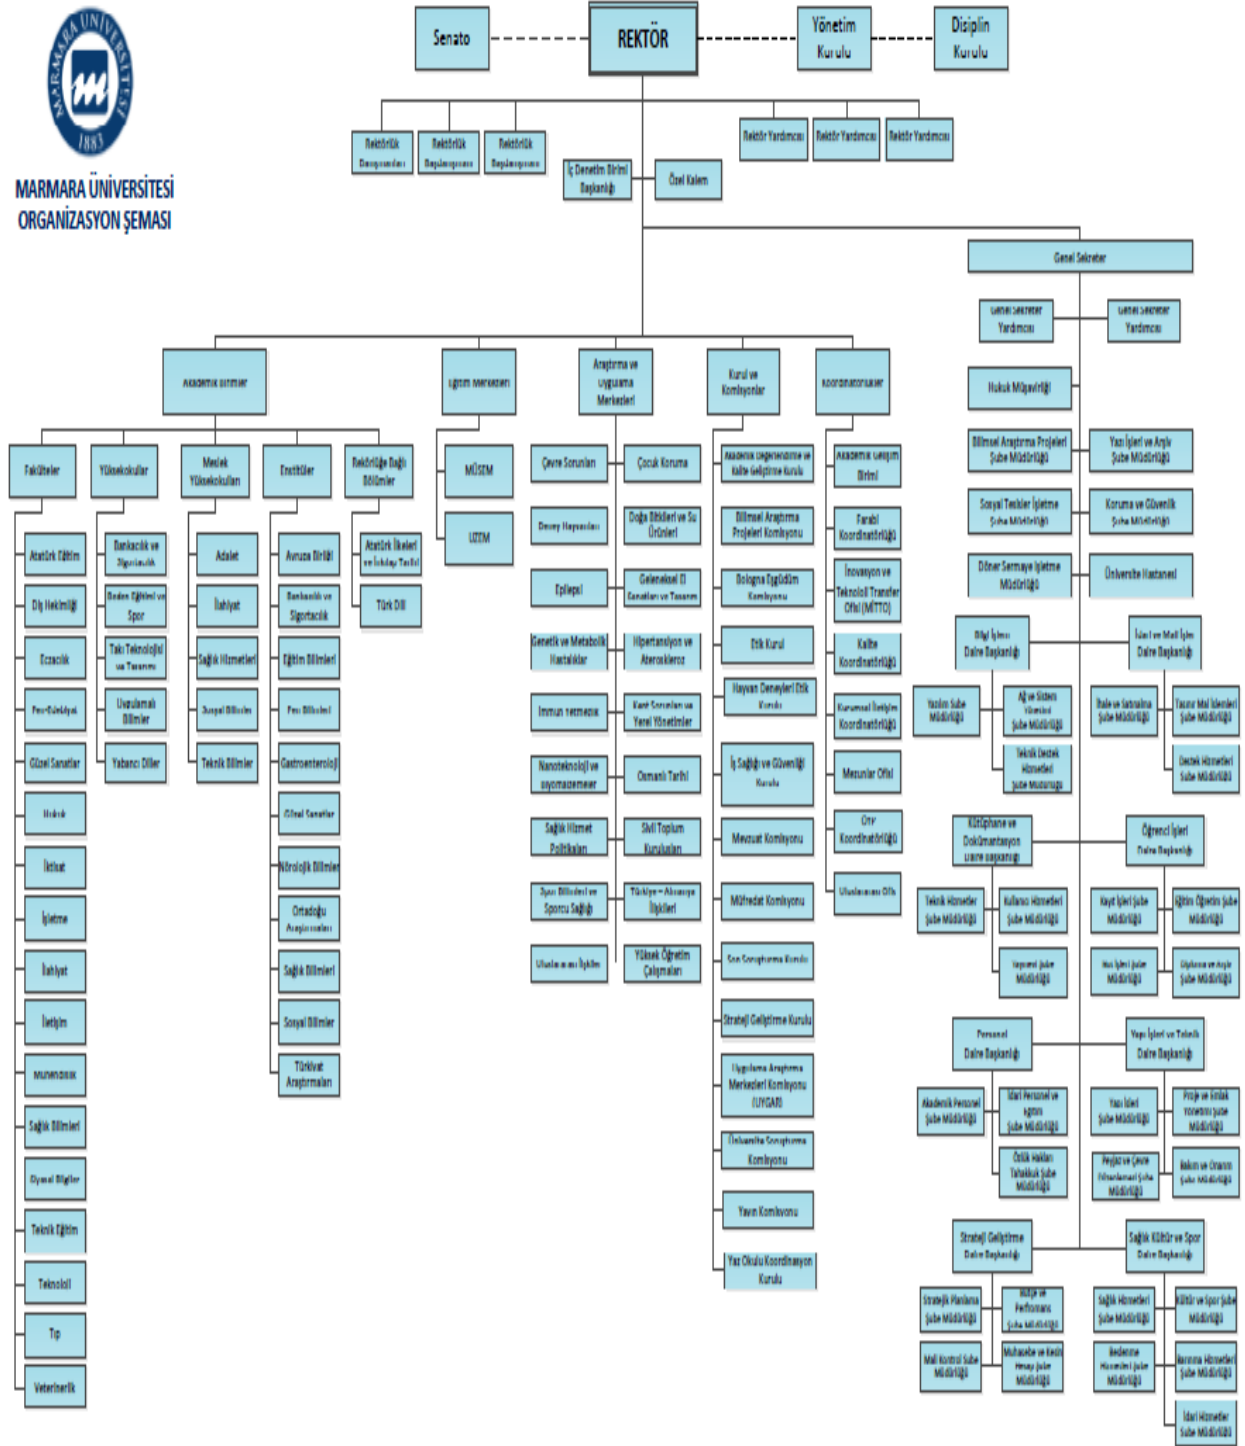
MARMARA ÜNİVERSİTESİ
1883

MARMARA ÜNİVERSİTESİ
ORGANİZASYON ŞEMASI

Senato
REKTÖR
Yönetim Kurulu
Disiplin Kurulu

Rektörlük Danışmanları
Rektörlük Danışmanı
Rektörlük Danışmanı
Rektör Yardımcısı
Rektör Yardımcısı
Rektör Yardımcısı

İç Denetim Birimi Başkanlığı
Özel Kalem

Genel Sekreter
Genel Sekreter Yardımcısı
Genel Sekreter Yardımcısı
Hukuk Müşavirliği
Bilimsel Araştırma Projeleri Şube Müdürlüğü
Yazı İşleri ve Arşiv Şube Müdürlüğü
Sosyal Tesisler İşletme Şube Müdürlüğü
Koruma ve Güvenlik Şube Müdürlüğü
Döner Sermaye İşletme Müdürlüğü
Üniversite Hastanesi

Akademik Birimler
Eğitim Merkezleri
Araştırma ve Uygulama Merkezleri
Kurul ve Komisyonlar
Koordinatörlükler

Fakülteler
Yüksekokullar
Meslek Yüksekokulları
Enstitüler
Rektörlüğe Bağlı Bölümler

Atatürk Eğitim
Diş Hekimliği
Eczacılık
Fen-Edebiyat
Güzel Sanatlar
Hukuk
İktisat
İşletme
İlahiyat
İletişim
Mühendislik
Sağlık Bilimleri
Siyasal Bilgiler
Teknik Eğitim
Teknoloji
Tıp
Veterinerlik

Bankacılık ve Sigortacılık
Beden Eğitimi ve Spor
Tekstil Teknolojileri ve Tasarımı
Uygulamalı Bilimler
Yabancı Diller

Adalet
İlahiyat
Sağlık Hizmetleri
Sosyal Bilimler
Teknik Bilimler

Avrupa Birliği
Bankacılık ve Sigortacılık
Eğitim Bilimleri
Fen Bilimleri
Gastroenteroloji
Güzel Sanatlar
Nörolojik Bilimler
Ortadoğu Araştırmaları
Sağlık Bilimleri
Sosyal Bilimler
Türkiyat Araştırmaları

Atatürk İlkeleri ve İnkılap Tarihi
Türk Dili

MÜSEM
UZEM

Çevre Sorunları
Deney Hayvanları
Epilepsi
Genetik ve Metabolik Hastalıklar
İmmün Yetmezlik
Nanoteknoloji ve Biyomalzemeler
Sağlık Hizmet Politikaları
Spor Bilimleri ve Sporcu Sağlığı
Uluslararası İlişkiler

Çocuk Koruma
Doğa Bilimleri ve Su Ürünleri
Geleneksel El Sanatları ve Tasarım
Hipertansiyon ve Ateroskleroz
Kent Sorunları ve Yerel Yönetimler
Osmanlı Tarihi
Sivil Toplum Kuruluşları
Türkiye – Avrupa İlişkileri
Yüksek Öğretim Çalışmaları

Akademik Değerlendirme ve Kalite Geliştirme Kurulu
Bilimsel Araştırma Projeleri Komisyonu
Bologna Eşgüdüm Komisyonu
Etik Kurul
Hayvan Deneyleri Etik Kurulu
İş Sağlığı ve Güvenliği Kurulu
Mevzuat Komisyonu
Müfredat Komisyonu
Son Soruşturma Kurulu
Strateji Geliştirme Kurulu
Uygulama Araştırma Merkezleri Komisyonu (UYGAR)
Üniversite Soruşturma Komisyonu
Yayın Komisyonu
Yaz Okulu Koordinasyon Kurulu

Akademik İletişim Birimi
Farabi Koordinatörlüğü
İnovasyon ve Teknoloji Transfer Ofisi (MİTTO)
Kalite Koordinatörlüğü
Kurumsal İletişim Koordinatörlüğü
Mezunlar Ofisi
Ortak Koordinatörlüğü
Uluslararası Ofis

Bilgi İşlem Daire Başkanlığı
İdari ve Mali İşler Daire Başkanlığı
Yazılım Şube Müdürlüğü
Ağ ve Sistem Yönetimi Şube Müdürlüğü
Teknik Destek Hizmetleri Şube Müdürlüğü
İhale ve Satınalma Şube Müdürlüğü
Taşınır Mal İdareleri Şube Müdürlüğü
Destek Hizmetleri Şube Müdürlüğü

Kütüphane ve Dokümantasyon Daire Başkanlığı
Öğrenci İşleri Daire Başkanlığı
Teknik Hizmetler Şube Müdürlüğü
Kullanıcı Hizmetleri Şube Müdürlüğü
Yayınlar Şube Müdürlüğü
Kayıt İşleri Şube Müdürlüğü
Eğitim Öğretim Şube Müdürlüğü
Mali İşleri Şube Müdürlüğü
Diploma ve Arşiv Şube Müdürlüğü

Personel Daire Başkanlığı
Yapı İşleri ve Teknik Daire Başkanlığı
Akademik Personel Şube Müdürlüğü
İdari Personel ve Eğitim Şube Müdürlüğü
Özlük Hakları Tahakkuk Şube Müdürlüğü
Yapı İşleri Şube Müdürlüğü
Proje ve Emlak Yönetimi Şube Müdürlüğü
Peyzaj ve Çevre Düzenlemesi Şube Müdürlüğü
Bakım ve Onarım Şube Müdürlüğü

Strateji Geliştirme Daire Başkanlığı
Sağlık Kültür ve Spor Daire Başkanlığı
Stratejik Planlama Şube Müdürlüğü
Bütçe ve Performans Şube Müdürlüğü
Mali Kontrol Şube Müdürlüğü
Muhasebe ve Kesin Hesap Şube Müdürlüğü
Sağlık Hizmetleri Şube Müdürlüğü
Kültür ve Spor Şube Müdürlüğü
Beslenme Hizmetleri Şube Müdürlüğü
Barınma Hizmetleri Şube Müdürlüğü
İdari Hizmetler Şube Müdürlüğü